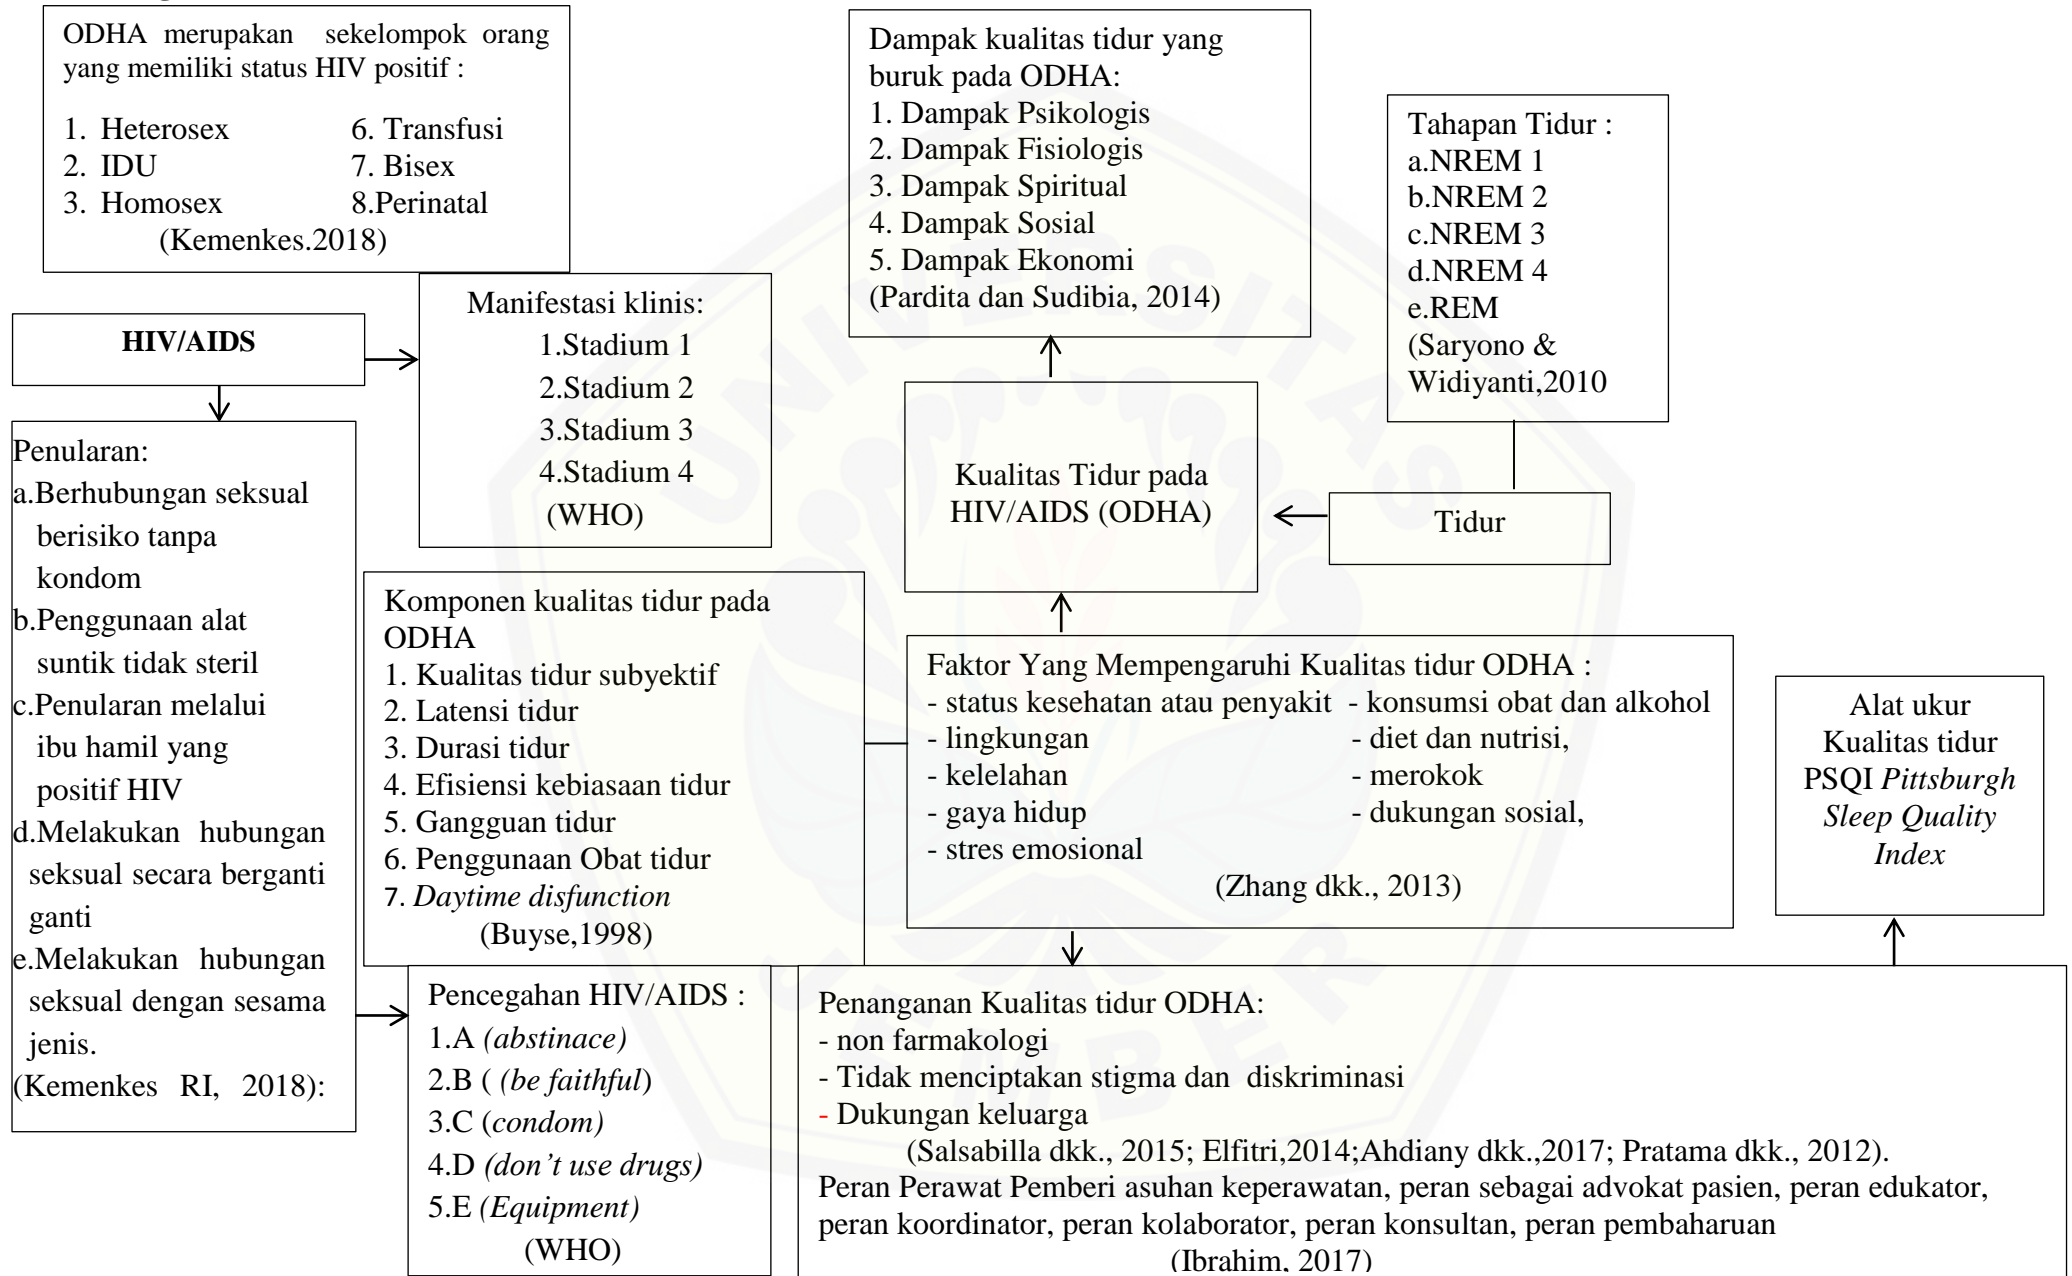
ODHA merupakan sekelompok orang yang memiliki status HIV positif :

1. Heterosex
2. IDU
3. Homosex
6. Transfusi
7. Bisex
8.Perinatal
(Kemenkes.2018)

HIV/AIDS

Manifestasi klinis:
1.Stadium 1
2.Stadium 2
3.Stadium 3
4.Stadium 4
(WHO)

Dampak kualitas tidur yang buruk pada ODHA:
1. Dampak Psikologis
2. Dampak Fisiologis
3. Dampak Spiritual
4. Dampak Sosial
5. Dampak Ekonomi
(Pardita dan Sudibia, 2014)

Tahapan Tidur :
a.NREM 1
b.NREM 2
c.NREM 3
d.NREM 4
e.REM
(Saryono & Widiyanti,2010

Penularan:
a.Berhubungan seksual berisiko tanpa kondom
b.Penggunaan alat suntik tidak steril
c.Penularan melalui ibu hamil yang positif HIV
d.Melakukan hubungan seksual secara berganti ganti
e.Melakukan hubungan seksual dengan sesama jenis.
(Kemenkes RI, 2018):

Kualitas Tidur pada HIV/AIDS (ODHA)

Tidur

Komponen kualitas tidur pada ODHA
1. Kualitas tidur subyektif
2. Latensi tidur
3. Durasi tidur
4. Efisiensi kebiasaan tidur
5. Gangguan tidur
6. Penggunaan Obat tidur
7. *Daytime disfunction*
(Buyse,1998)

Faktor Yang Mempengaruhi Kualitas tidur ODHA :
- status kesehatan atau penyakit
- lingkungan
- kelelahan
- gaya hidup
- stres emosional
- konsumsi obat dan alkohol
- diet dan nutrisi,
- merokok
- dukungan sosial,
(Zhang dkk., 2013)

Alat ukur Kualitas tidur PSQI *Pittsburgh Sleep Quality Index*

Pencegahan HIV/AIDS :
1.A *(abstinace)*
2.B ( *(be faithful*)
3.C (*condom)*
4.D *(don't use drugs)*
5.E *(Equipment)*
(WHO)

Penanganan Kualitas tidur ODHA:
- non farmakologi
- Tidak menciptakan stigma dan diskriminasi
- Dukungan keluarga
(Salsabilla dkk., 2015; Elfitri,2014;Ahdiany dkk.,2017; Pratama dkk., 2012).
Peran Perawat Pemberi asuhan keperawatan, peran sebagai advokat pasien, peran edukator, peran koordinator, peran kolaborator, peran konsultan, peran pembaharuan
(Ibrahim, 2017)